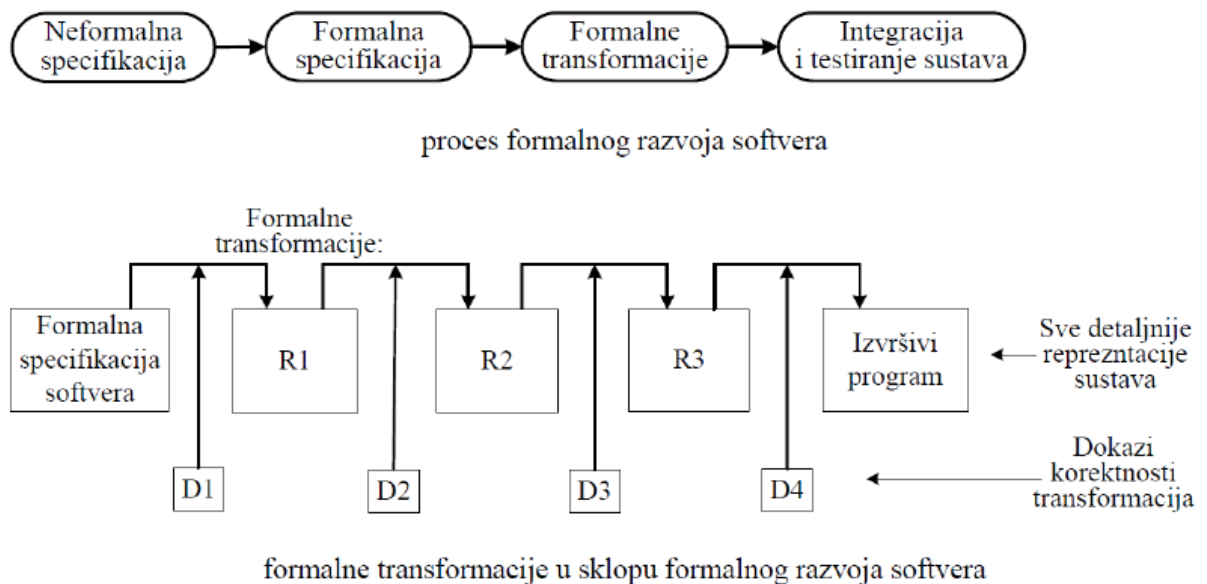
Neformalna specifikacija

Formalna specifikacija

Formalne transformacije

Integracija i testiranje sustava

proces formalnog razvoja softvera

Formalne transformacije:

Formalna specifikacija softvera

R1

R2

R3

Izvršivi program

Sve detaljnije repreznatacije sustava

D1

D2

D3

D4

Dokazi korektnosti transformacija

formalne transformacije u sklopu formalnog razvoja softvera